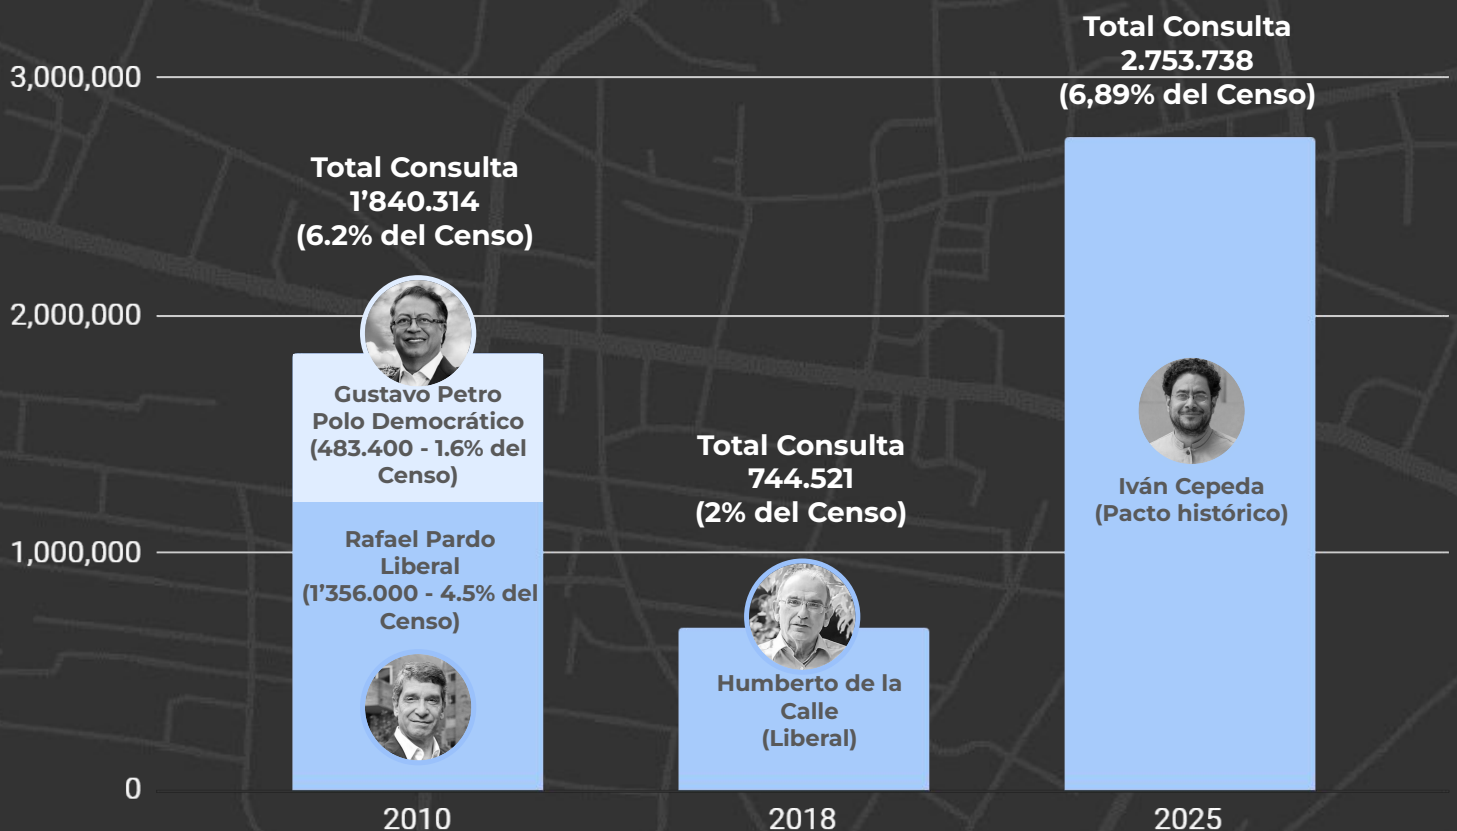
3,000,000

2,000,000

1,000,000

0

Total Consulta
1’840.314
(6.2% del Censo)

Gustavo Petro
Polo Democrático
(483.400 - 1.6% del Censo)

Rafael Pardo
Liberal
(1’356.000 - 4.5% del Censo)

Total Consulta
744.521
(2% del Censo)

Humberto de la Calle
(Liberal)

Total Consulta
2.753.738
(6,89% del Censo)

Iván Cepeda
(Pacto histórico)

2010

2018

2025